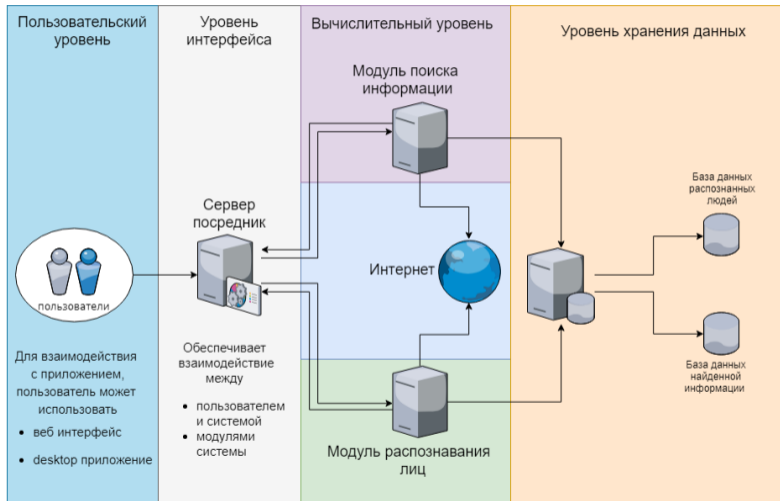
Пользовательский уровень

Уровень интерфейса

Вычислительный уровень

Уровень хранения данных

Модуль поиска информации

Сервер посредник

Интернет

База данных распознанных людей

База данных найденной информации

пользователи

Для взаимодействия с приложением, пользователь может использовать

- веб интерфейс
- desktop приложение

Обеспечивает взаимодействие между

- пользователем и системой
- модулями системы

Модуль распознавания лиц